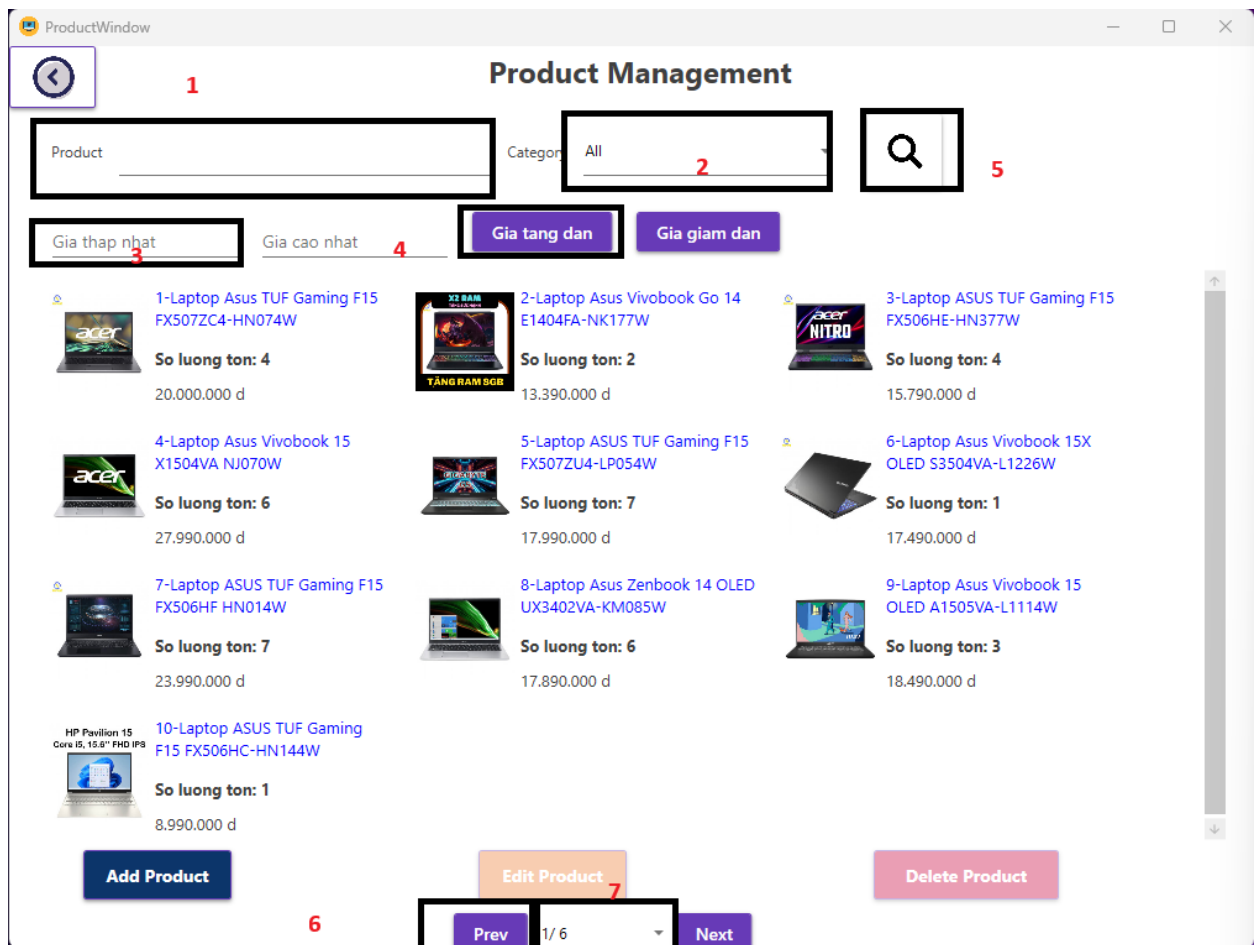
ProductWindow

Product Management

1

Product

Category

All

2

5

Gia thap nhat

3

Gia cao nhat

4

Gia tang dan

Gia giam dan

1-Laptop Asus TUF Gaming F15 FX507ZC4-HN074W

So luong ton: 4

20.000.000 d

X2 RAM

TĂNG RAM 8GB

2-Laptop Asus Vivobook Go 14 E1404FA-NK177W

So luong ton: 2

13.390.000 d

acer NITRO

3-Laptop ASUS TUF Gaming F15 FX506HE-HN377W

So luong ton: 4

15.790.000 d

acer

4-Laptop Asus Vivobook 15 X1504VA NJ070W

So luong ton: 6

27.990.000 d

5-Laptop ASUS TUF Gaming F15 FX507ZU4-LP054W

So luong ton: 7

17.990.000 d

6-Laptop Asus Vivobook 15X OLED S3504VA-L1226W

So luong ton: 1

17.490.000 d

7-Laptop ASUS TUF Gaming F15 FX506HF HN014W

So luong ton: 7

23.990.000 d

8-Laptop Asus Zenbook 14 OLED UX3402VA-KM085W

So luong ton: 6

17.890.000 d

9-Laptop Asus Vivobook 15 OLED A1505VA-L1114W

So luong ton: 3

18.490.000 d

HP Pavilion 15 Core i5, 15.6" FHD IPS

10-Laptop ASUS TUF Gaming F15 FX506HC-HN144W

So luong ton: 1

8.990.000 d

Add Product

Edit Product

7

Delete Product

6

Prev

1/ 6

Next